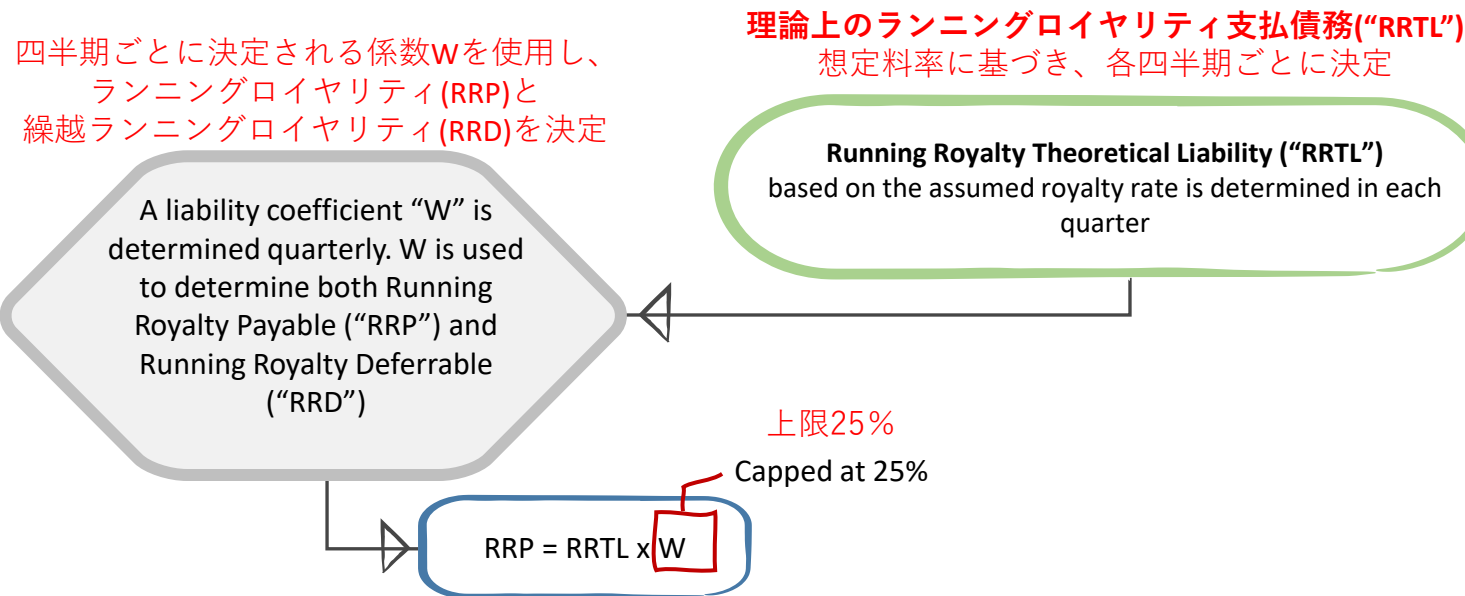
理論上のランニングロイヤリティ支払債務("RRTL")
想定料率に基づき、各四半期ごとに決定

四半期ごとに決定される係数Wを使用し、
ランニングロイヤリティ(RRP)と
繰越ランニングロイヤリティ(RRD)を決定

**Running Royalty Theoretical Liability ("RRTL")**
based on the assumed royalty rate is determined in each quarter

A liability coefficient "W" is determined quarterly. W is used to determine both Running Royalty Payable ("RRP") and Running Royalty Deferrable ("RRD")

上限25%
Capped at 25%

RRP = RRTL x W